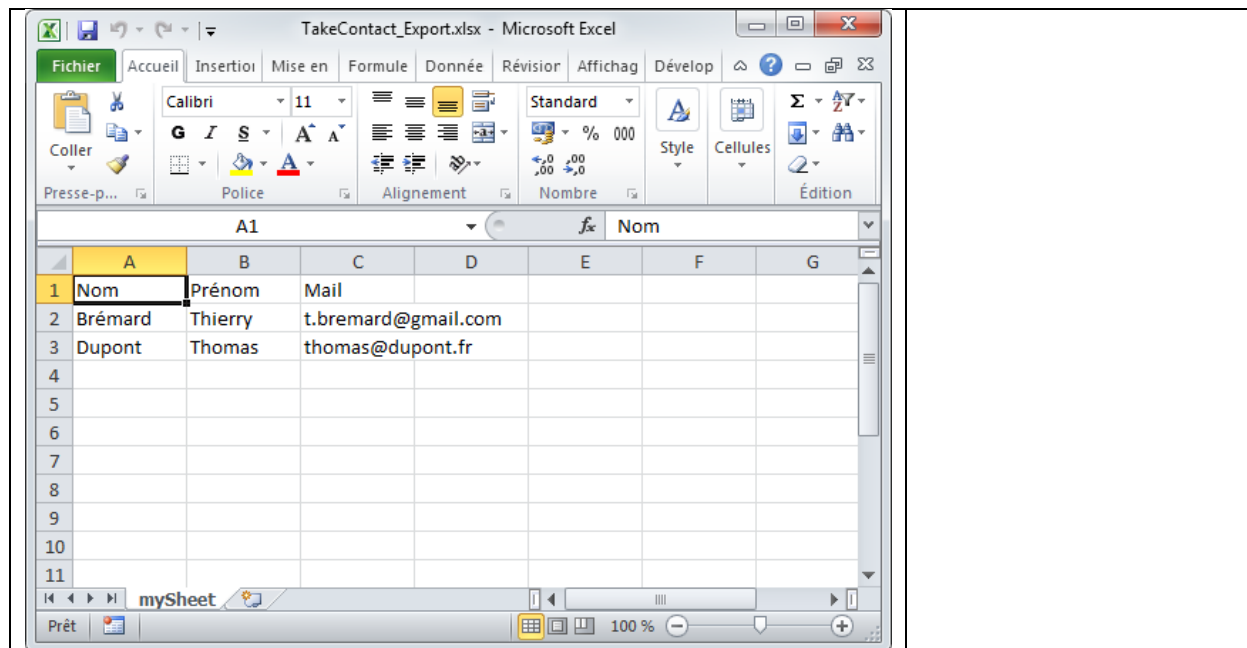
TakeContact_Export.xlsx - Microsoft Excel

Fichier | Accueil | Insertioı | Mise en | Formule | Donnée | Révision | Affichag | Dévelop

Coller
Presse-p...

Calibri 11
G I S
Police

Alignement

Standard
% 000
,0 ,00
,00 ,0
Nombre

Style

Cellules

Σ
Édition

A1 | $f_x$ | Nom

| | A | B | C | D | E | F | G |
|---|---|---|---|---|---|---|---|
| 1 | Nom | Prénom | Mail | | | | |
| 2 | Brémard | Thierry | t.bremard@gmail.com | | | | |
| 3 | Dupont | Thomas | thomas@dupont.fr | | | | |
| 4 | | | | | | | |
| 5 | | | | | | | |
| 6 | | | | | | | |
| 7 | | | | | | | |
| 8 | | | | | | | |
| 9 | | | | | | | |
| 10 | | | | | | | |
| 11 | | | | | | | |

mySheet

Prêt | 100 %